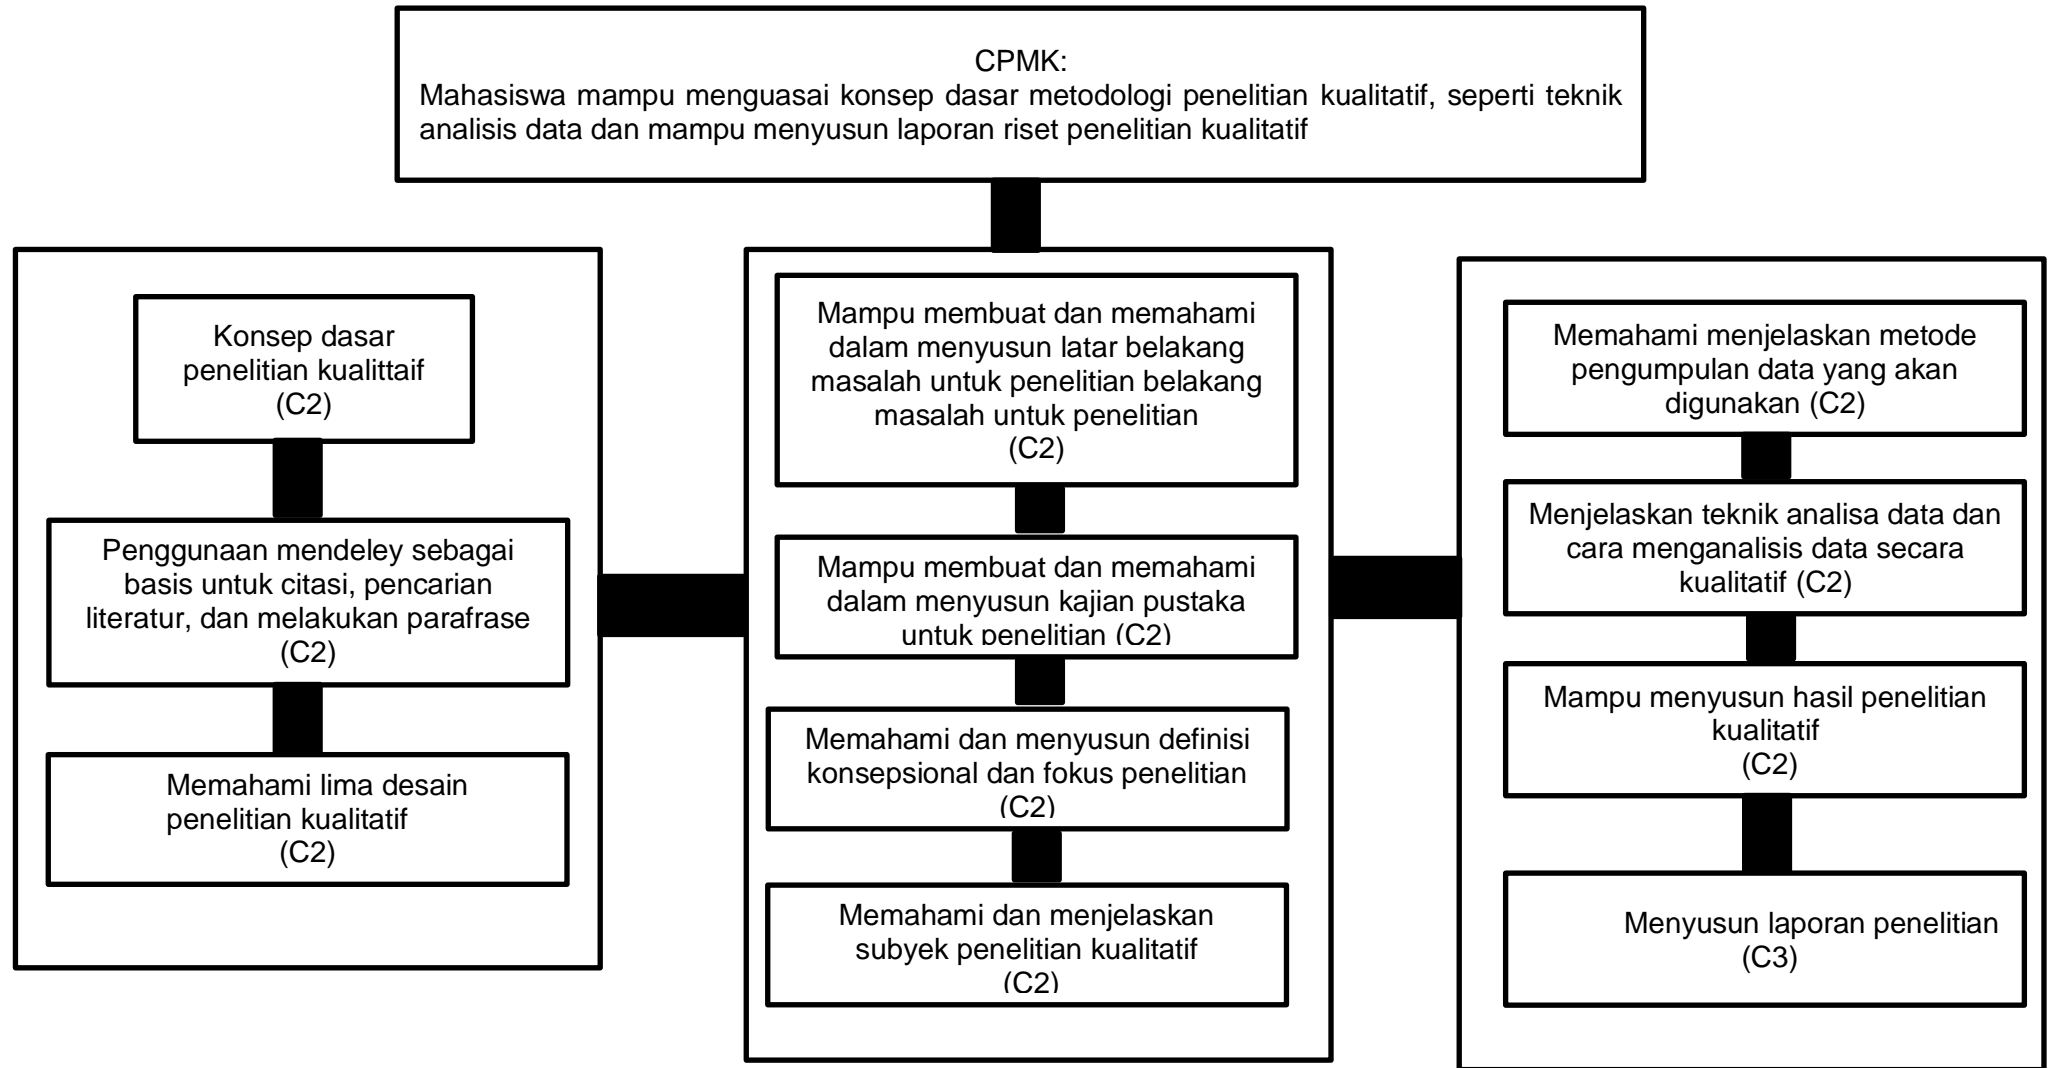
CPMK:
Mahasiswa mampu menguasai konsep dasar metodologi penelitian kualitatif, seperti teknik analisis data dan mampu menyusun laporan riset penelitian kualitatif

Konsep dasar penelitian kualittaif (C2)

Penggunaan mendeley sebagai basis untuk citasi, pencarian literatur, dan melakukan parafrase (C2)

Memahami lima desain penelitian kualitatif (C2)

Mampu membuat dan memahami dalam menyusun latar belakang masalah untuk penelitian belakang masalah untuk penelitian (C2)

Mampu membuat dan memahami dalam menyusun kajian pustaka untuk penelitian (C2)

Memahami dan menyusun definisi konsepsional dan fokus penelitian (C2)

Memahami dan menjelaskan subyek penelitian kualitatif (C2)

Memahami menjelaskan metode pengumpulan data yang akan digunakan (C2)

Menjelaskan teknik analisa data dan cara menganalisis data secara kualitatif (C2)

Mampu menyusun hasil penelitian kualitatif (C2)

Menyusun laporan penelitian (C3)